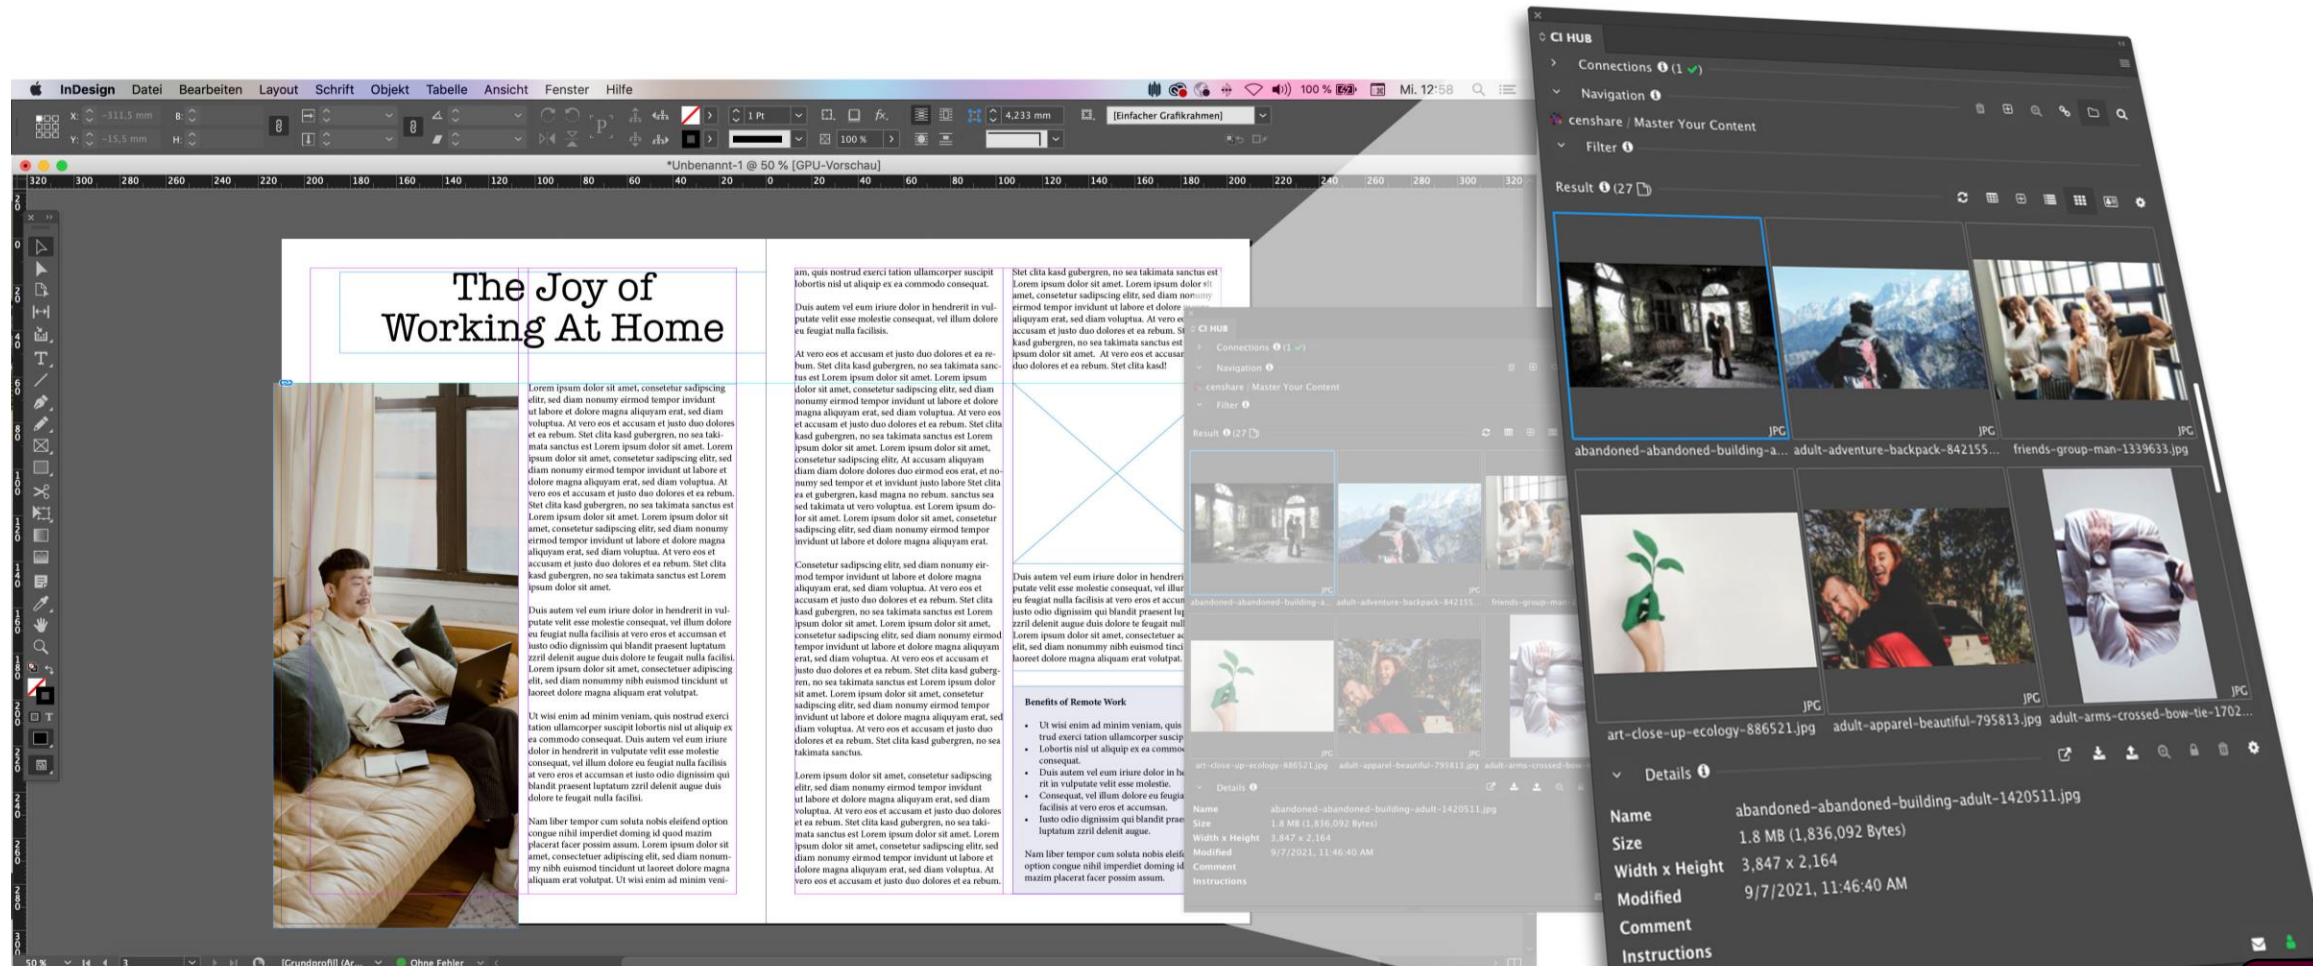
InDesign Datei Bearbeiten Layout Schrift Objekt Tabelle Ansicht Fenster Hilfe

100 % Mi. 12:58

X: -311,5 mm B:
Y: -15,5 mm H:

1 Pt
100 %
4,233 mm
[Einfacher Grafikrahmen]

*Unbenannt-1 @ 50 % [GPU-Vorschau]

320 300 280 260 240 220 200 180 160 140 120 100 80 60 40 20 0 20 40 60 80 100 120 140 160 180 200 220 240 260 280 300 320

The Joy of Working At Home

Lorem ipsum dolor sit amet, consetetur sadipscing elitr, sed diam nonumy eirmod tempor invidunt ut labore et dolore magna aliquyam erat, sed diam voluptua. At vero eos et accusam et justo duo dolores et ea rebum. Stet clita kasd gubergren, no sea takimata sanctus est Lorem ipsum dolor sit amet. Lorem ipsum dolor sit amet, consetetur sadipscing elitr, sed diam nonumy eirmod tempor invidunt ut labore et dolore magna aliquyam erat, sed diam voluptua. At vero eos et accusam et justo duo dolores et ea rebum. Stet clita kasd gubergren, no sea takimata sanctus est Lorem ipsum dolor sit amet. Lorem ipsum dolor sit amet, consetetur sadipscing elitr, sed diam nonumy eirmod tempor invidunt ut labore et dolore magna aliquyam erat, sed diam voluptua. At vero eos et accusam et justo duo dolores et ea rebum. Stet clita kasd gubergren, no sea takimata sanctus est Lorem ipsum dolor sit amet.

Duis autem vel eum iriure dolor in hendrerit in vulputate velit esse molestie consequat, vel illum dolore eu feugiat nulla facilisis at vero eros et accumsan et iusto odio dignissim qui blandit praesent luptatum zzril delenit augue duis dolore te feugait nulla facilisi. Lorem ipsum dolor sit amet, consectetuer adipiscing elit, sed diam nonummy nibh euismod tincidunt ut laoreet dolore magna aliquam erat volutpat.

Ut wisi enim ad minim veniam, quis nostrud exerci tation ullamcorper suscipit lobortis nisl ut aliquip ex ea commodo consequat. Duis autem vel eum iriure dolor in hendrerit in vulputate velit esse molestie consequat, vel illum dolore eu feugiat nulla facilisis at vero eros et accumsan et iusto odio dignissim qui blandit praesent luptatum zzril delenit augue duis dolore te feugait nulla facilisi.

Nam liber tempor cum soluta nobis eleifend option congue nihil imperdiet doming id quod mazim placerat facer possim assum. Lorem ipsum dolor sit amet, consectetuer adipiscing elit, sed diam nonummy nibh euismod tincidunt ut laoreet dolore magna aliquam erat volutpat. Ut wisi enim ad minim veni-

am, quis nostrud exerci tation ullamcorper suscipit lobortis nisl ut aliquip ex ea commodo consequat.

Duis autem vel eum iriure dolor in hendrerit in vulputate velit esse molestie consequat, vel illum dolore eu feugiat nulla facilisis.

At vero eos et accusam et justo duo dolores et ea rebum. Stet clita kasd gubergren, no sea takimata sanctus est Lorem ipsum dolor sit amet. Lorem ipsum dolor sit amet, consetetur sadipscing elitr, sed diam nonumy eirmod tempor invidunt ut labore et dolore magna aliquyam erat, sed diam voluptua. At vero eos et accusam et justo duo dolores et ea rebum. Stet clita kasd gubergren, no sea takimata sanctus est Lorem ipsum dolor sit amet. Lorem ipsum dolor sit amet, consetetur sadipscing elitr, At accusam aliquyam diam diam dolore dolores duo eirmod eos erat, et nonumy sed tempor et et invidunt justo labore Stet clita ea et gubergren, kasd magna no rebum. sanctus sea sed takimata ut vero voluptua. est Lorem ipsum dolor sit amet. Lorem ipsum dolor sit amet, consetetur sadipscing elitr, sed diam nonumy eirmod tempor invidunt ut labore et dolore magna aliquyam erat.

Consetetur sadipscing elitr, sed diam nonumy eirmod tempor invidunt ut labore et dolore magna aliquyam erat, sed diam voluptua. At vero eos et accusam et justo duo dolores et ea rebum. Stet clita kasd gubergren, no sea takimata sanctus est Lorem ipsum dolor sit amet. Lorem ipsum dolor sit amet, consetetur sadipscing elitr, sed diam nonumy eirmod tempor invidunt ut labore et dolore magna aliquyam erat, sed diam voluptua. At vero eos et accusam et justo duo dolores et ea rebum. Stet clita kasd gubergren, no sea takimata sanctus est Lorem ipsum dolor sit amet. Lorem ipsum dolor sit amet, consetetur sadipscing elitr, sed diam nonumy eirmod tempor invidunt ut labore et dolore magna aliquyam erat, sed diam voluptua. At vero eos et accusam et justo duo dolores et ea rebum. Stet clita kasd gubergren, no sea takimata sanctus.

Lorem ipsum dolor sit amet, consetetur sadipscing elitr, sed diam nonumy eirmod tempor invidunt ut labore et dolore magna aliquyam erat, sed diam voluptua. At vero eos et accusam et justo duo dolores et ea rebum. Stet clita kasd gubergren, no sea takimata sanctus est Lorem ipsum dolor sit amet. Lorem ipsum dolor sit amet, consetetur sadipscing elitr, sed diam nonumy eirmod tempor invidunt ut labore et dolore magna aliquyam erat, sed diam voluptua. At vero eos et accusam et justo duo dolores et ea rebum.

Stet clita kasd gubergren, no sea takimata sanctus est Lorem ipsum dolor sit amet. Lorem ipsum dolor sit amet, consetetur sadipscing elitr, sed diam nonumy eirmod tempor invidunt ut labore et dolore magna aliquyam erat, sed diam voluptua. At vero eos et accusam et justo duo dolores et ea rebum. Stet clita kasd gubergren, no sea takimata sanctus est Lorem ipsum dolor sit amet. At vero eos et accusam et justo duo dolores et ea rebum. Stet clita kasd!

Duis autem vel eum iriure dolor in hendrerit in vulputate velit esse molestie consequat, vel illum dolore eu feugiat nulla facilisis at vero eros et accumsan et iusto odio dignissim qui blandit praesent luptatum zzril delenit augue duis dolore te feugait nulla facilisi. Lorem ipsum dolor sit amet, consectetuer adipiscing elit, sed diam nonummy nibh euismod tincidunt ut laoreet dolore magna aliquam erat volutpat.

Benefits of Remote Work
• Ut wisi enim ad minim veniam, quis nostrud exerci tation ullamcorper suscipit
• Lobortis nisl ut aliquip ex ea commodo consequat.
• Duis autem vel eum iriure dolor in hendrerit in vulputate velit esse molestie.
• Consequat, vel illum dolore eu feugiat nulla facilisis at vero eros et accumsan.
• Iusto odio dignissim qui blandit praesent luptatum zzril delenit augue.

Nam liber tempor cum soluta nobis eleifend option congue nihil imperdiet doming id quod mazim placerat facer possim assum.

50 % 3 [Grundprofil (Ar... Ohne Fehler

CI HUB
Connections (1 ✓)
Navigation
censhare / Master Your Content
Filter
Result (27
JPG JPG JPG
abandoned-abandoned-building-a... adult-adventure-backpack-842155... friends-group-man-1339633.jpg
JPG JPG JPG
art-close-up-ecology-886521.jpg adult-apparel-beautiful-795813.jpg adult-arms-crossed-bow-tie-1702...
Details
Name abandoned-abandoned-building-adult-1420511.jpg
Size 1.8 MB (1,836,092 Bytes)
Width x Height 3,847 x 2,164
Modified 9/7/2021, 11:46:40 AM
Comment
Instructions